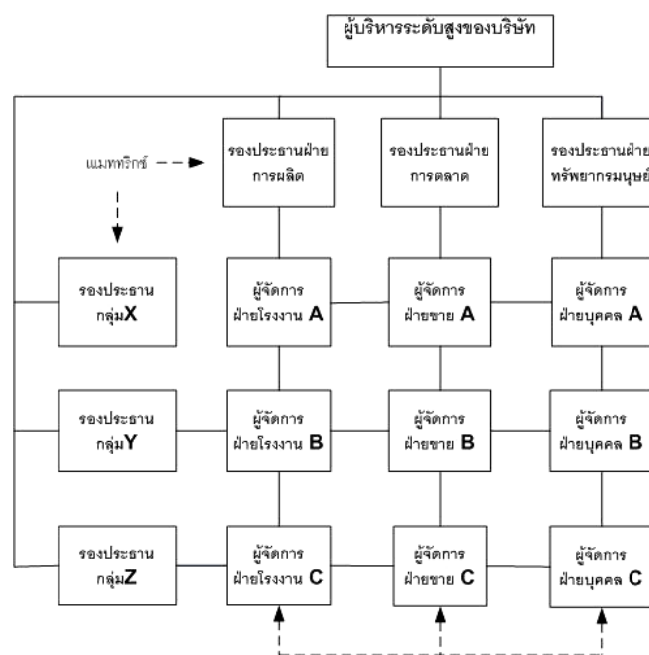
ผู้บริหารระดับสูงของบริษัท

แมททริกซ์

รองประธานฝ่ายการผลิต

รองประธานฝ่ายการตลาด

รองประธานฝ่ายทรัพยากรมนุษย์

รองประธานกลุ่ม X

ผู้จัดการฝ่ายโรงงาน A

ผู้จัดการฝ่ายขาย A

ผู้จัดการฝ่ายบุคคล A

รองประธานกลุ่ม Y

ผู้จัดการฝ่ายโรงงาน B

ผู้จัดการฝ่ายขาย B

ผู้จัดการฝ่ายบุคคล B

รองประธานกลุ่ม Z

ผู้จัดการฝ่ายโรงงาน C

ผู้จัดการฝ่ายขาย C

ผู้จัดการฝ่ายบุคคล C